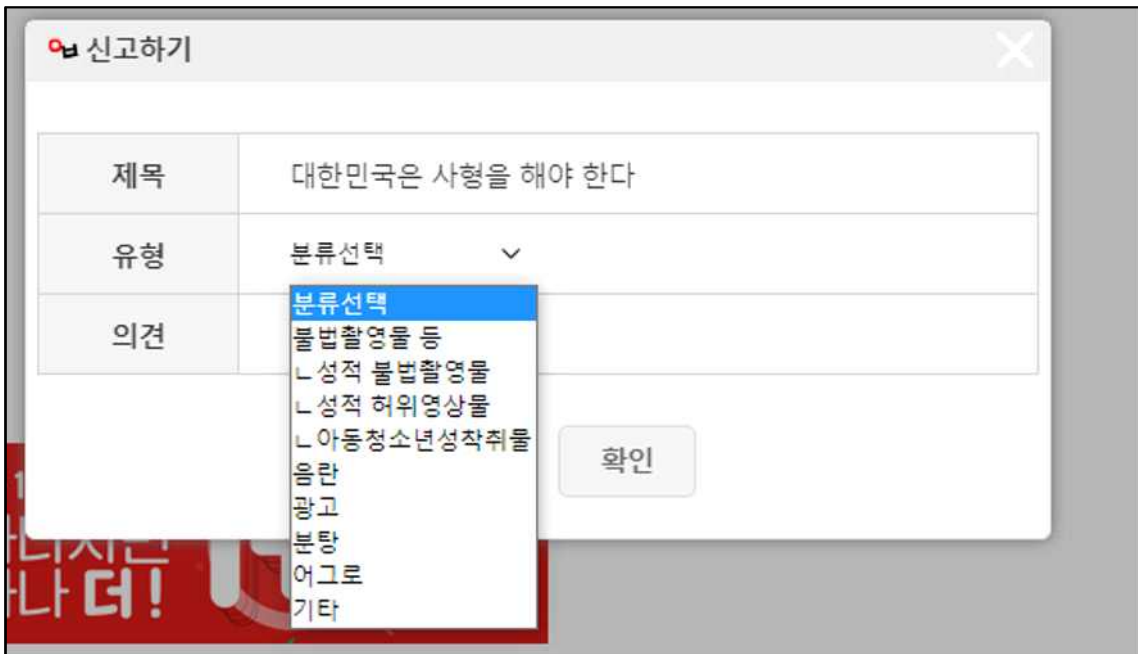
신고하기

| 제목 | 대한민국은 사형을 해야 한다 |
|---|---|
| 유형 | 분류선택 |
| 의견 | |

분류선택
불법촬영물 등
ㄴ성적 불법촬영물
ㄴ성적 허위영상물
ㄴ아동청소년성착취물
음란
광고
분탕
어그로
기타

확인

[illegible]
나 더!